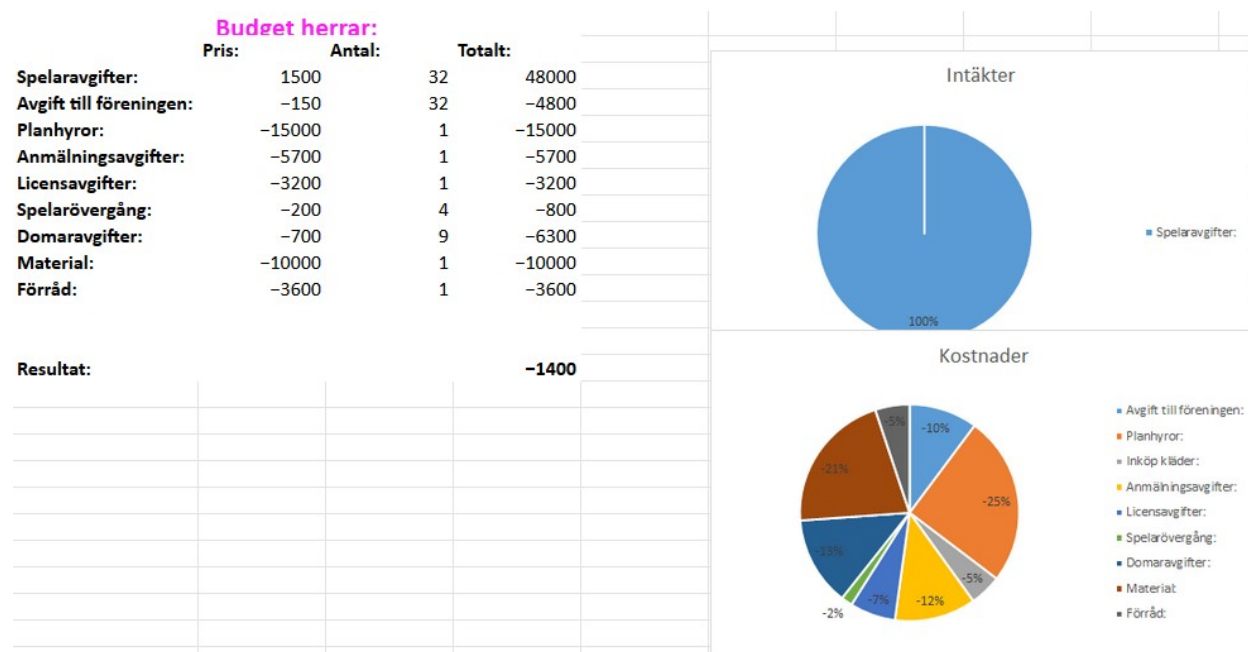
Budget herrar:

|  | Pris: | Antal: | Totalt: |
|---|---|---|---|
| Spelaravgifter: | 1500 | 32 | 48000 |
| Avgift till föreningen: | −150 | 32 | −4800 |
| Planhyror: | −15000 | 1 | −15000 |
| Anmälningsavgifter: | −5700 | 1 | −5700 |
| Licensavgifter: | −3200 | 1 | −3200 |
| Spelarövergång: | −200 | 4 | −800 |
| Domaravgifter: | −700 | 9 | −6300 |
| Material: | −10000 | 1 | −10000 |
| Förråd: | −3600 | 1 | −3600 |
| Resultat: |  |  | −1400 |

Intäkter

100%

Spelaravgifter:

Kostnader

-10%
-25%
-5%
-12%
-7%
-2%
-13%
-21%
-5%

Avgift till föreningen:
Planhyror:
Inköp kläder:
Anmälningsavgifter:
Licensavgifter:
Spelarövergång:
Domaravgifter:
Material:
Förråd: